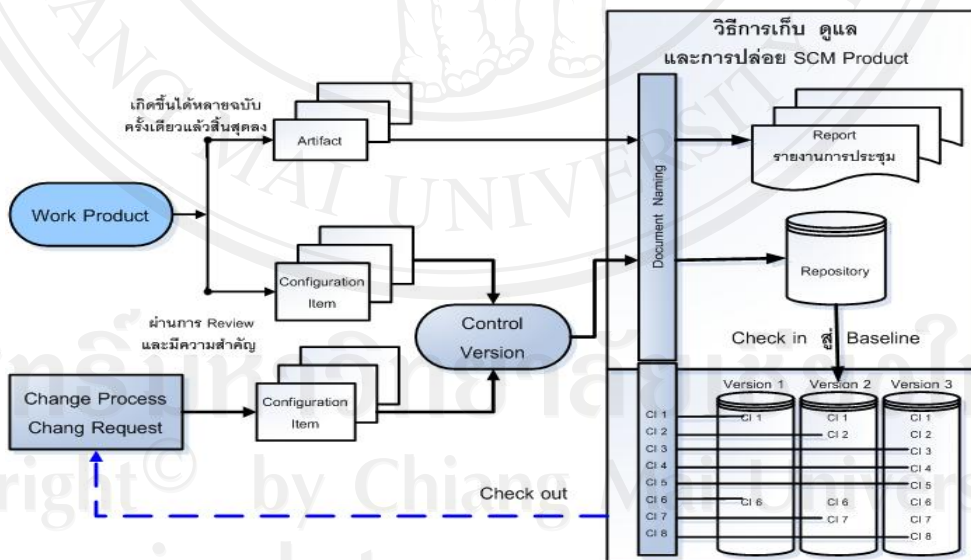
วิธีการเก็บ ดูแล และการปล่อย SCM Product

เกิดขึ้นได้หลายฉบับ ครั้งเดียวแล้วสิ้นสุดลง

Artifact

Report
รายงานการประชุม

Work Product

Document Naming

Repository

Configuration Item

ผ่านการ Review และมีความสำคัญ

Control Version

Check in สู่ Baseline

Change Process
Chang Request

Configuration Item

Version 1
Version 2
Version 3

CI 1
CI 2
CI 3
CI 4
CI 5
CI 6
CI 7
CI 8

CI 1
CI 6

CI 1
CI 2
CI 6
CI 7

CI 1
CI 2
CI 3
CI 4
CI 5
CI 6
CI 7
CI 8

Check out

Copyright© by Chiang Mai University